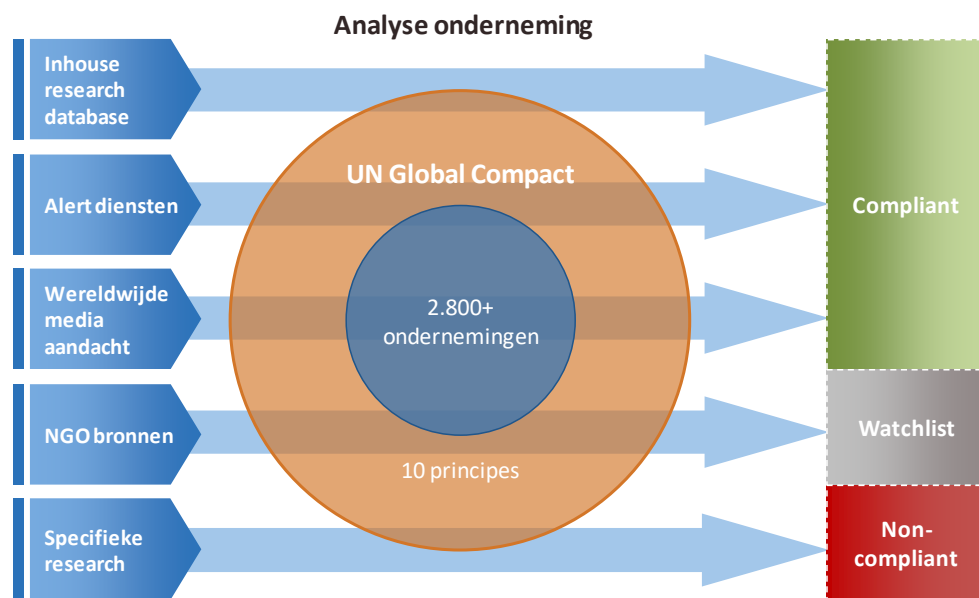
Analyse onderneming

Inhouse research database

Alert diensten

Wereldwijde media aandacht

NGO bronnen

Specifieke research

UN Global Compact

2.800+ ondernemingen

10 principes

Compliant

Watchlist

Non-compliant